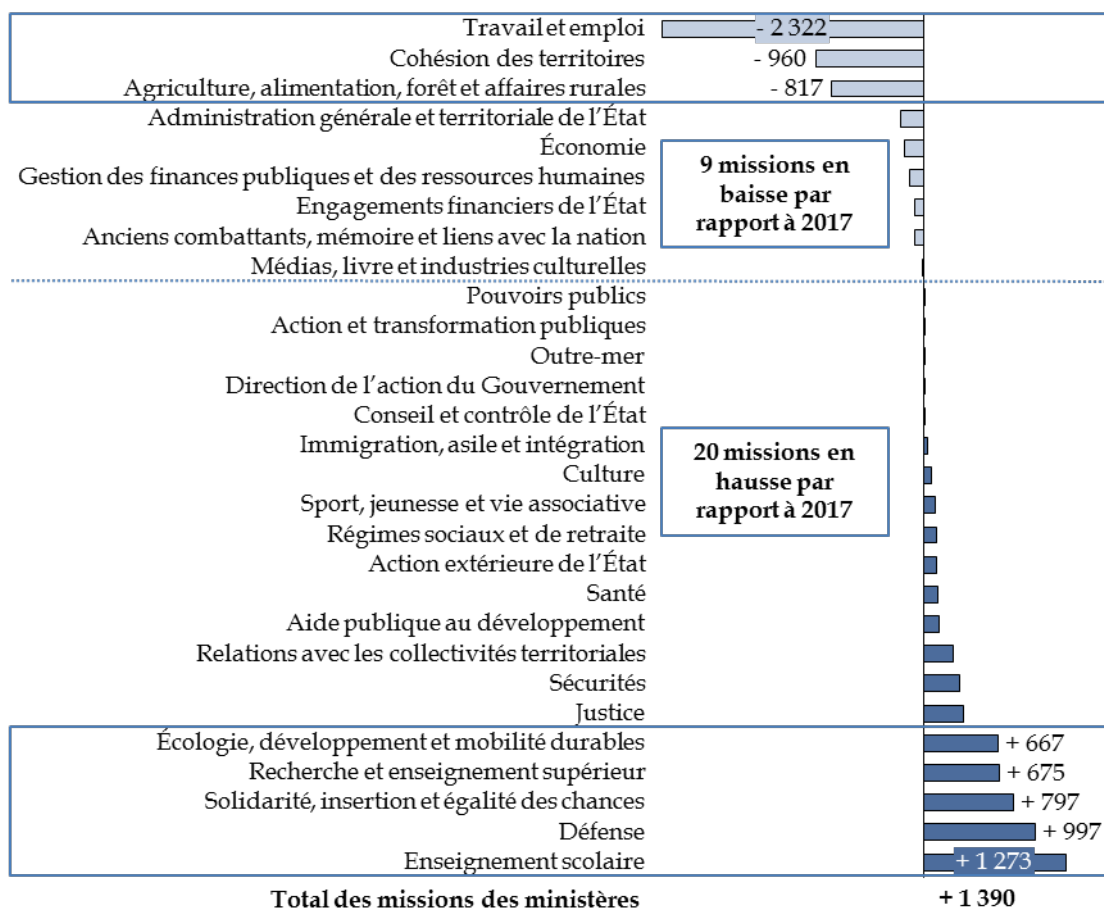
Travail et emploi - 2 322
Cohésion des territoires - 960
Agriculture, alimentation, forêt et affaires rurales - 817
Administration générale et territoriale de l'État
Économie
Gestion des finances publiques et des ressources humaines
Engagements financiers de l'État
Anciens combattants, mémoire et liens avec la nation
Médias, livre et industries culturelles

9 missions en baisse par rapport à 2017

Pouvoirs publics
Action et transformation publiques
Outre-mer
Direction de l'action du Gouvernement
Conseil et contrôle de l'État
Immigration, asile et intégration
Culture
Sport, jeunesse et vie associative
Régimes sociaux et de retraite
Action extérieure de l'État
Santé
Aide publique au développement
Relations avec les collectivités territoriales
Sécurités
Justice

20 missions en hausse par rapport à 2017

Écologie, développement et mobilité durables + 667
Recherche et enseignement supérieur + 675
Solidarité, insertion et égalité des chances + 797
Défense + 997
Enseignement scolaire + 1 273

Total des missions des ministères + 1 390